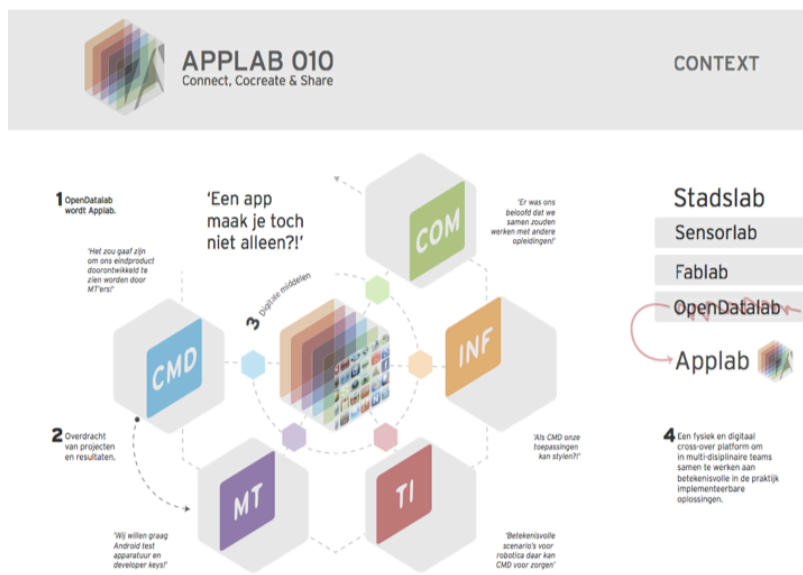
APPLAB 010
Connect, Cocreate & Share

CONTEXT

1 OpenDatalab wordt Applab.

'Een app maak je toch niet alleen?!'

'Het zou gaaf zijn om ons eindproduct doorontwikkeld te zien worden door MT'ers!'

'Er was ons beloofd dat we samen zouden werken met andere opleidingen!'

3 Digitale middelen

COM

CMD

INF

MT

TI

2 Overdracht van projecten en resultaten.

'Als CMD onze toepassingen kan stylen?!'

'Wij willen graag Android test apparatuur en developer keys!'

'Betekenisvolle scenario's voor robotica daar kan CMD voor zorgen'

Stadslab
Sensorlab
Fablab
OpenDatalab
Applab

4 Een fysiek en digitaal cross-over platform om in multi-disciplinaire teams samen te werken aan betekenisvolle in de praktijk implementeerbare oplossingen.